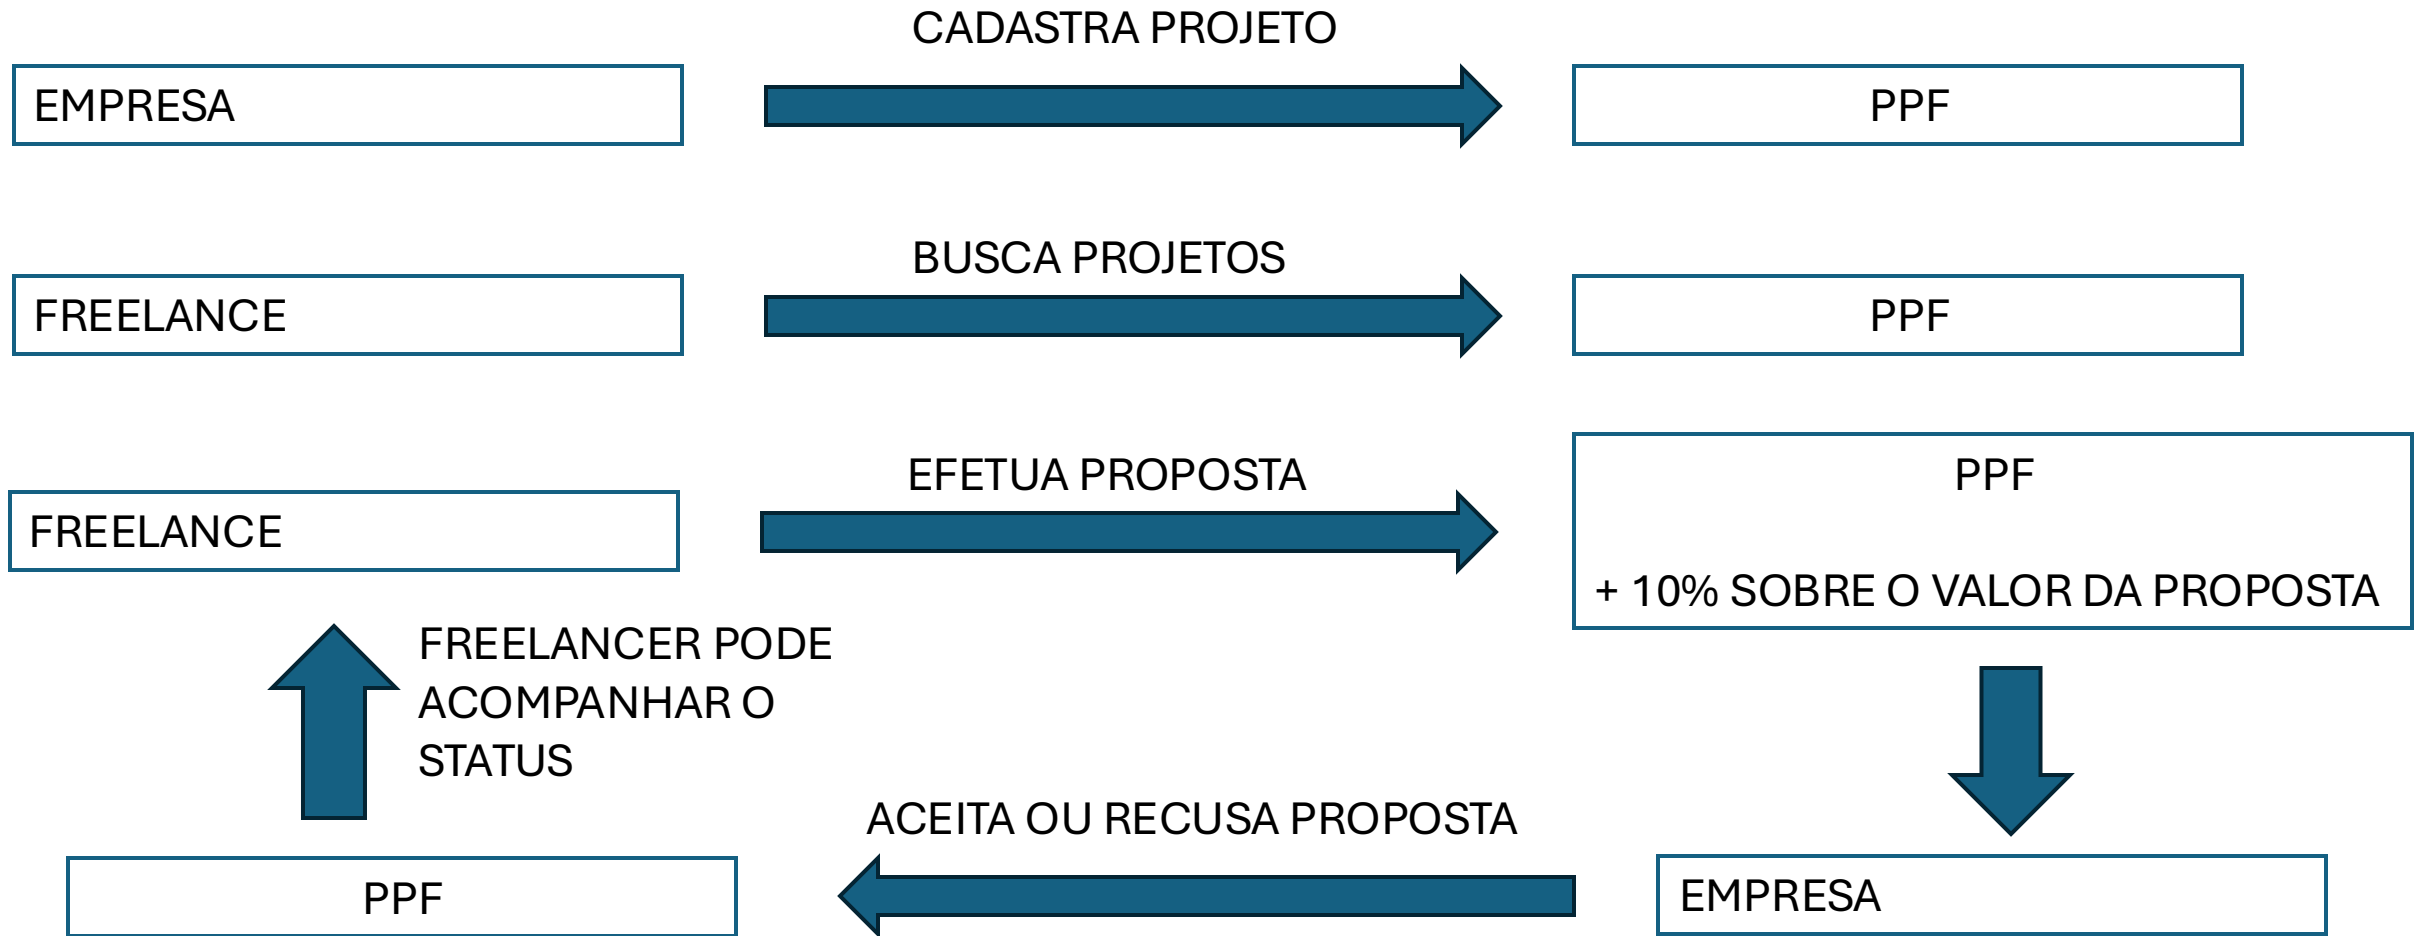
CADASTRA PROJETO

EMPRESA

PPF

BUSCA PROJETOS

FREELANCE

PPF

EFETUA PROPOSTA

FREELANCE

PPF

+ 10% SOBRE O VALOR DA PROPOSTA

FREELANCER PODE ACOMPANHAR O STATUS

ACEITA OU RECUSA PROPOSTA

PPF

EMPRESA